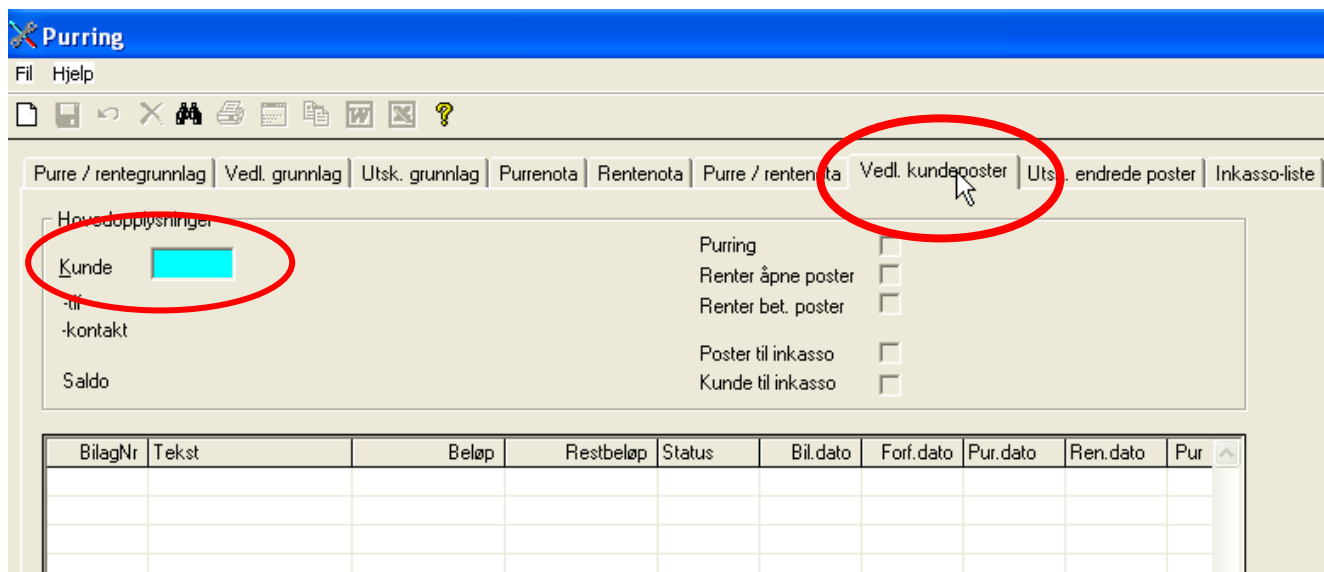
Purring

Fil Hjelp

Purre / rentegrunnlag | Vedl. grunnlag | Utsk. grunnlag | Purrenota | Rentenota | Purre / rentenota | Vedl. kundeposter | Utsk. endrede poster | Inkasso-liste

Hovedopplysninger

Kunde

-til

-kontakt

Saldo

Purring

Renter åpne poster

Renter bet. poster

Poster til inkasso

Kunde til inkasso

| BilagNr | Tekst | Beløp | Restbeløp | Status | Bil.dato | Forf.dato | Pur.dato | Ren.dato | Pur |
|---|---|---|---|---|---|---|---|---|---|
| | | | | | | | | | |
| | | | | | | | | | |
| | | | | | | | | | |